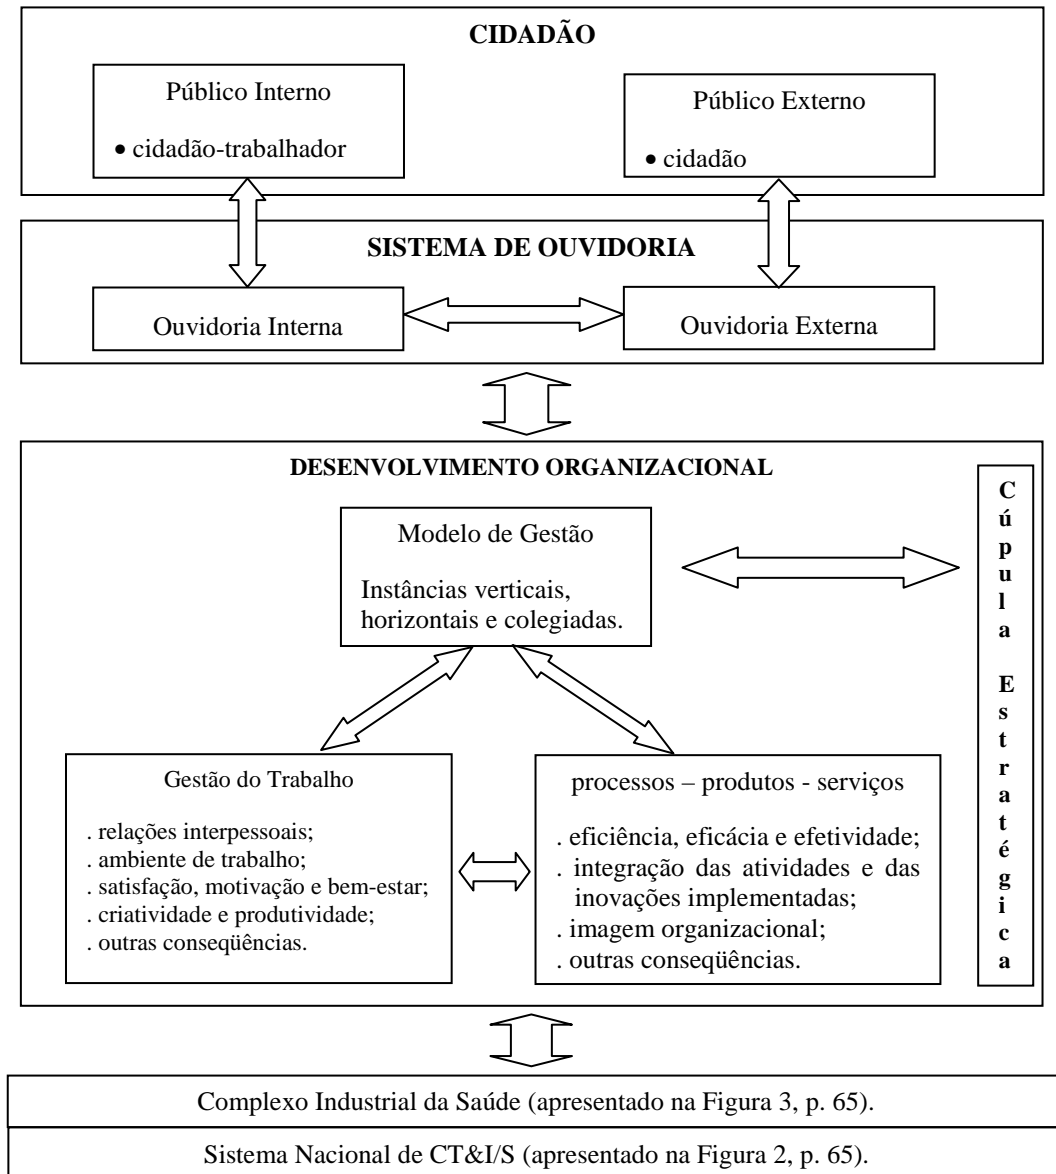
CIDADÃO

Público Interno

• cidadão-trabalhador

Público Externo

• cidadão

SISTEMA DE OUVIDORIA

Ouvidoria Interna

Ouvidoria Externa

DESENVOLVIMENTO ORGANIZACIONAL

Modelo de Gestão

Instâncias verticais, horizontais e colegiadas.

Cúpula Estratégica

Gestão do Trabalho

. relações interpessoais;
. ambiente de trabalho;
. satisfação, motivação e bem-estar;
. criatividade e produtividade;
. outras conseqüências.

processos – produtos - serviços

. eficiência, eficácia e efetividade;
. integração das atividades e das inovações implementadas;
. imagem organizacional;
. outras conseqüências.

Complexo Industrial da Saúde (apresentado na Figura 3, p. 65).

Sistema Nacional de CT&I/S (apresentado na Figura 2, p. 65).